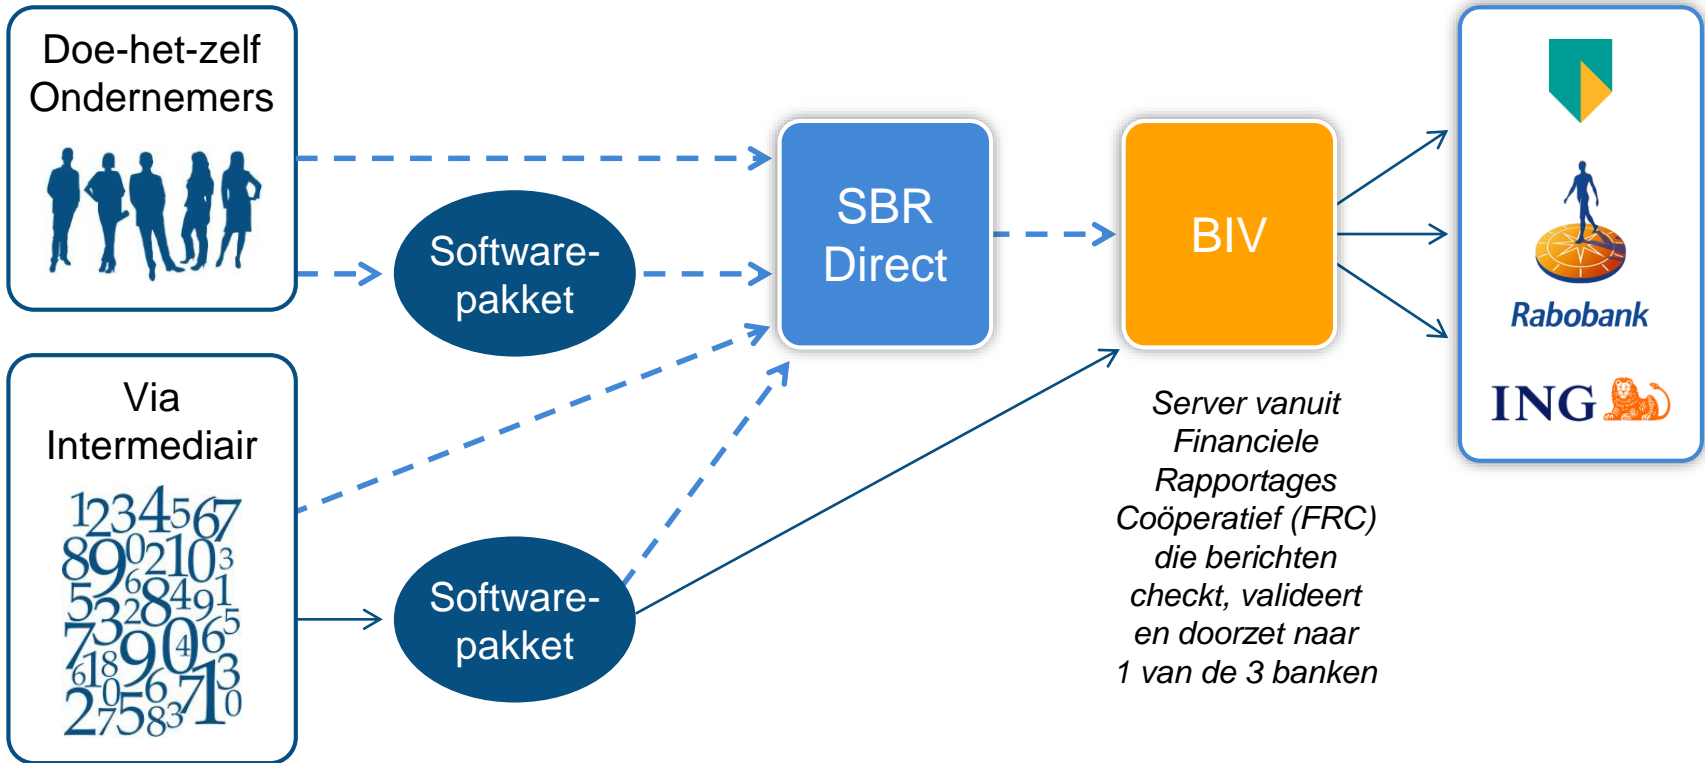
Doe-het-zelf Ondernemers

Via Intermediair

1234567
89021030
53284915
73906
61890413
27583710

Software-pakket

Software-pakket

SBR Direct

BIV

Server vanuit Financiele Rapportages Coöperatief (FRC) die berichten checkt, valideert en doorzet naar 1 van de 3 banken

Rabobank

ING